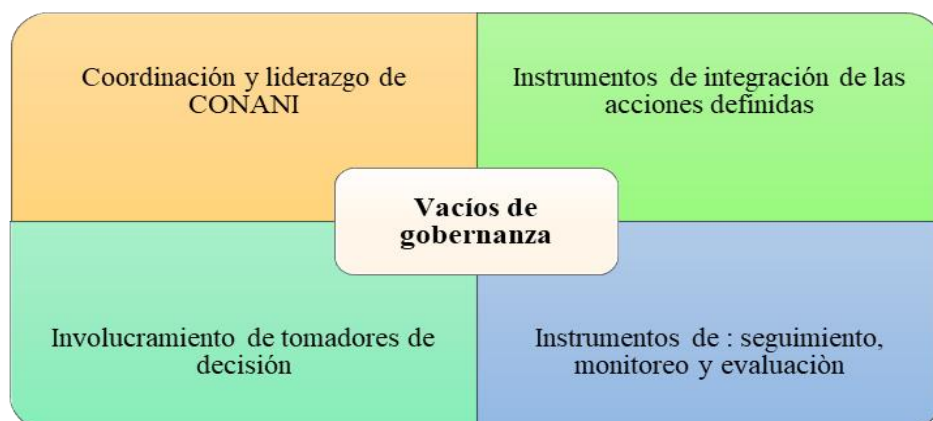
Coordinación y liderazgo de CONANI

Instrumentos de integración de las acciones definidas

Vacíos de gobernanza

Involucramiento de tomadores de decisión

Instrumentos de : seguimiento, monitoreo y evaluaciòn